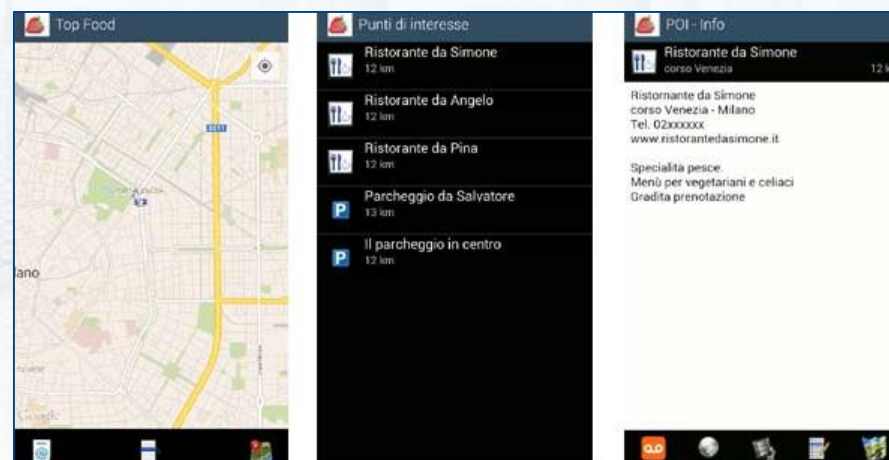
Top Food

ano

Google

Punti di interesse

Ristorante da Simone
12 km

Ristorante da Angelo
12 km

Ristorante da Pina
12 km

Parcheggio da Salvatore
13 km

Il parcheggio in centro
12 km

POI - Info

Ristorante da Simone
corso Venezia
12 k

Ristornante da Simone
corso Venezia - Milano
Tel. 02xxxxxx
www.ristorantedasimone.it

Specialità pesce
Menù per vegetariani e celiaci
Gradita prenotazione